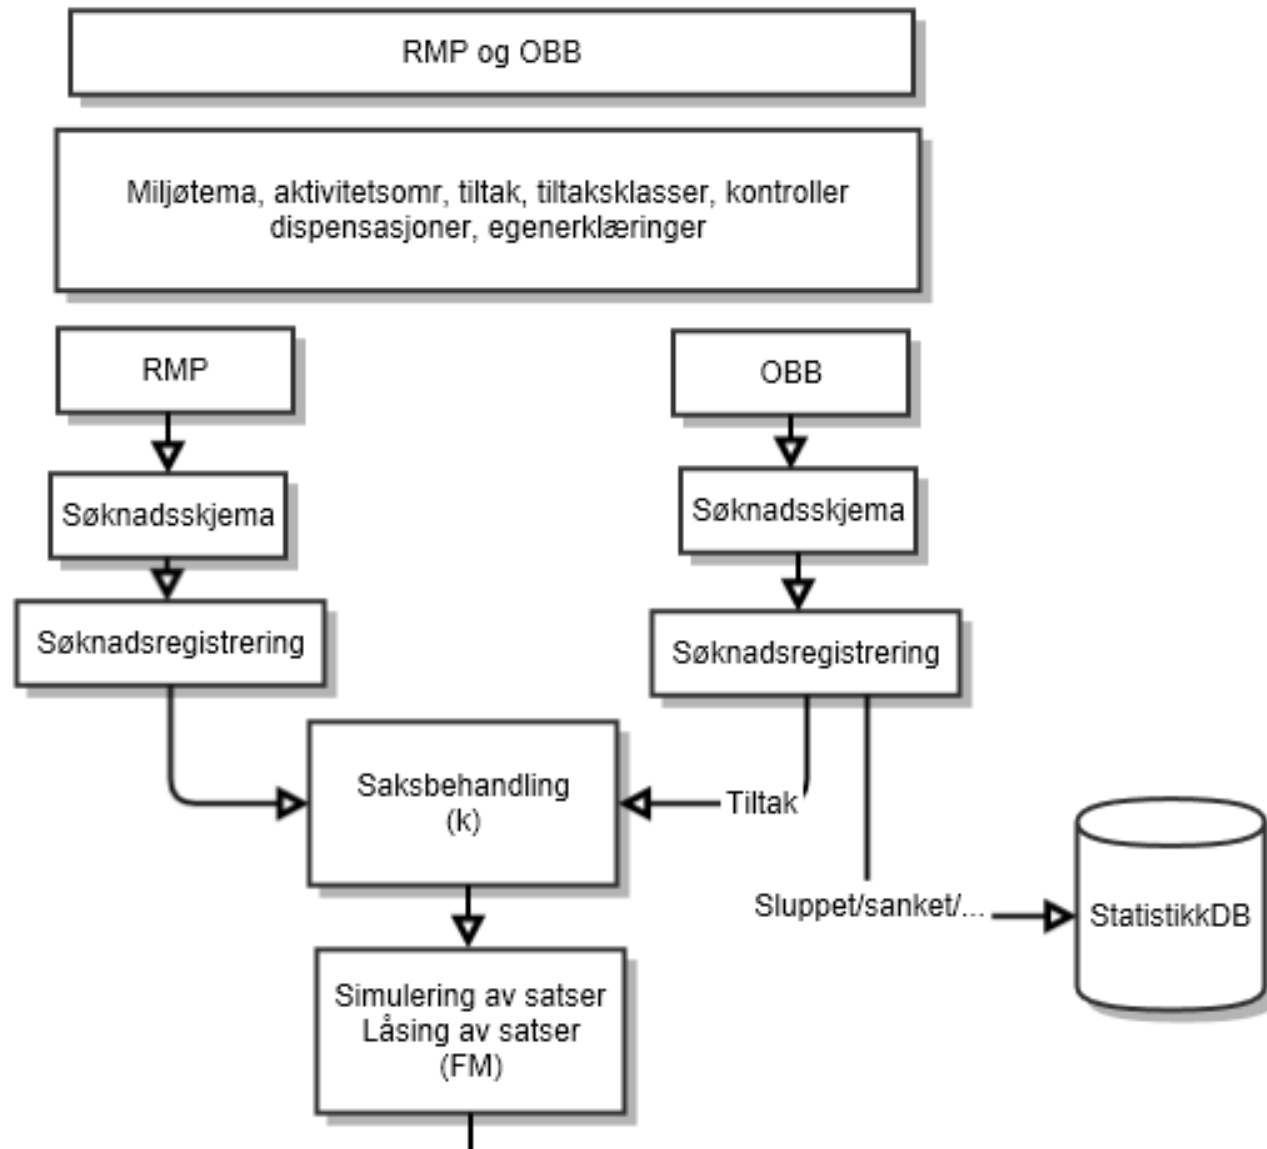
RMP og OBB

Miljøtema, aktivitetsomr, tiltak, tiltaksklasser, kontroller dispensasjoner, egenerklæringer

RMP

Søknadsskjema

Søknadsregistrering

OBB

Søknadsskjema

Søknadsregistrering

Saksbehandling
(k)

Tiltak

Sluppet/sanket/...

StatistikkDB

Simulering av satser
Låsing av satser
(FM)